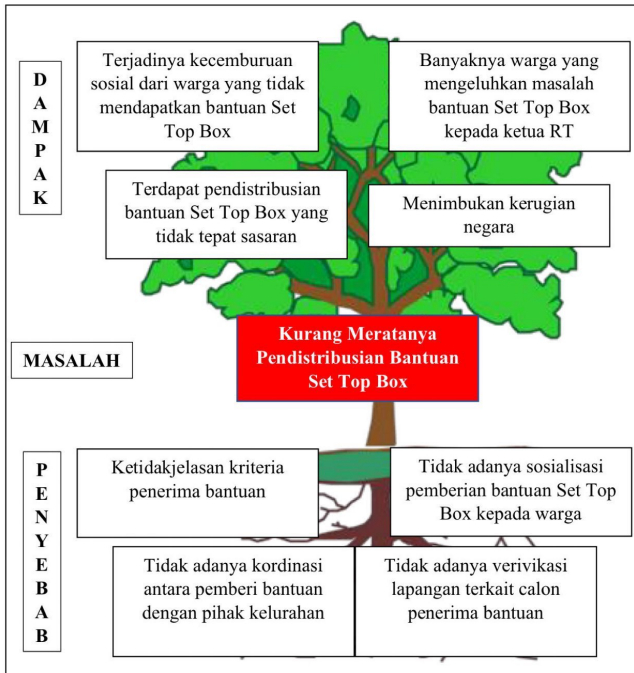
D
A
M
P
A
K

Terjadinya kecemburuan sosial dari warga yang tidak mendapatkan bantuan Set Top Box

Banyaknya warga yang mengeluhkan masalah bantuan Set Top Box kepada ketua RT

Terdapat pendistribusian bantuan Set Top Box yang tidak tepat sasaran

Menimbukan kerugian negara

MASALAH

Kurang Meratanya Pendistribusian Bantuan Set Top Box

P
E
N
Y
E
B
A
B

Ketidakjelasan kriteria penerima bantuan

Tidak adanya sosialisasi pemberian bantuan Set Top Box kepada warga

Tidak adanya kordinasi antara pemberi bantuan dengan pihak kelurahan

Tidak adanya verivikasi lapangan terkait calon penerima bantuan